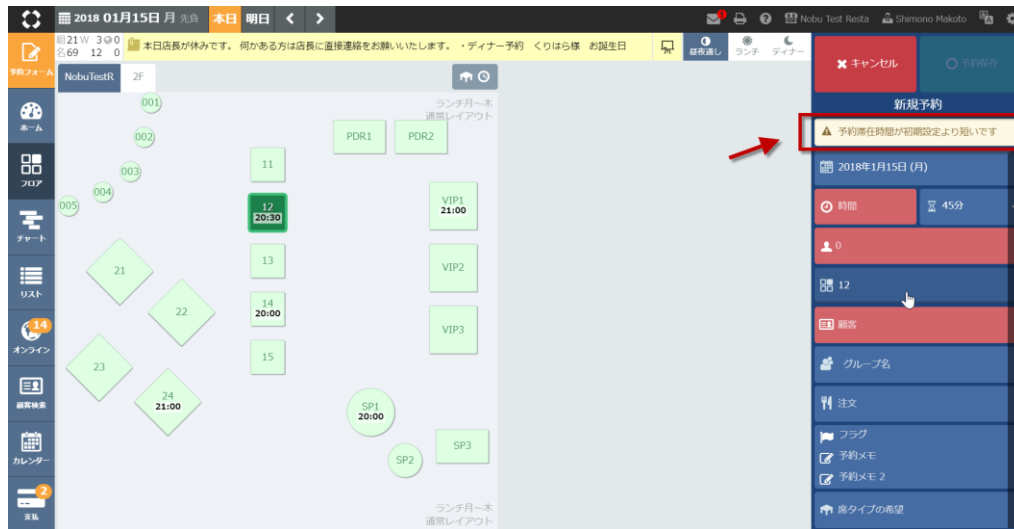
2018 01月15日 月 先負 本日 明日 < >

Nobu Test Resta Shimono Makoto

組21 W 3 0 0
名69 12 0

本日店長が休みです。何かある方は店長に直接連絡をお願いいたします。・ディナー予約 くりはら様 お誕生日

昼夜通し ランチ ディナー

予約フォーム

NobuTestR 2F

ランチ月～木
通常レイアウト

001
002
003
004
005
11
12
20:30
13
14
20:00
15
21
22
23
24
21:00
PDR1
PDR2
VIP1
21:00
VIP2
VIP3
SP1
20:00
SP2
SP3

ランチ月～木
通常レイアウト

ホーム
フロア
チャート
リスト
14
オンライン
顧客検索
カレンダー
2
支払

キャンセル
予約保存

新規予約

予約滞在時間が初期設定より短いです

2018年1月15日 (月)

時間
45分

0

12

顧客

グループ名

注文

フラグ
予約メモ
予約メモ 2

席タイプの希望